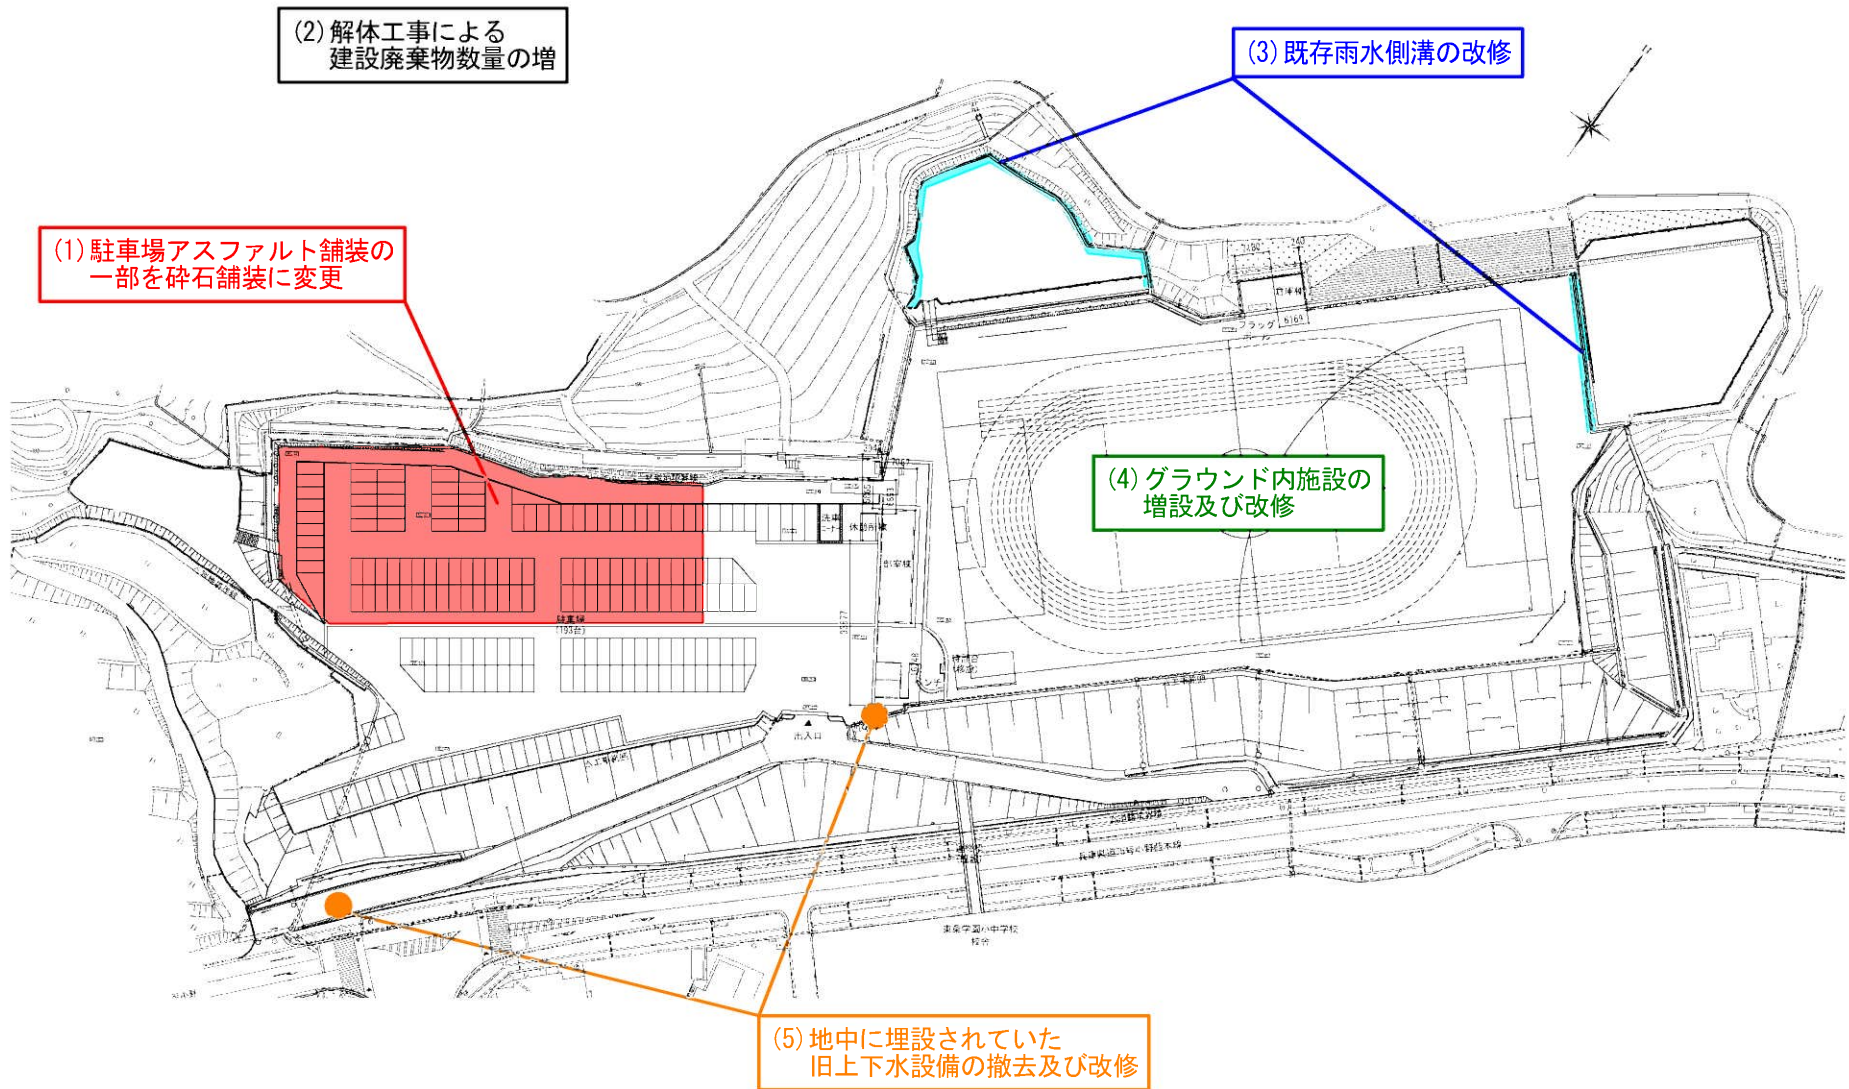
(2) 解体工事による
建設廃棄物数量の増

(3) 既存雨水側溝の改修

(1) 駐車場アスファルト舗装の
一部を砕石舗装に変更

(4) グラウンド内施設の
増設及び改修

駐車場
(193台)

休憩所棟

出入口

(5) 地中に埋設されていた
旧上下水設備の撤去及び改修